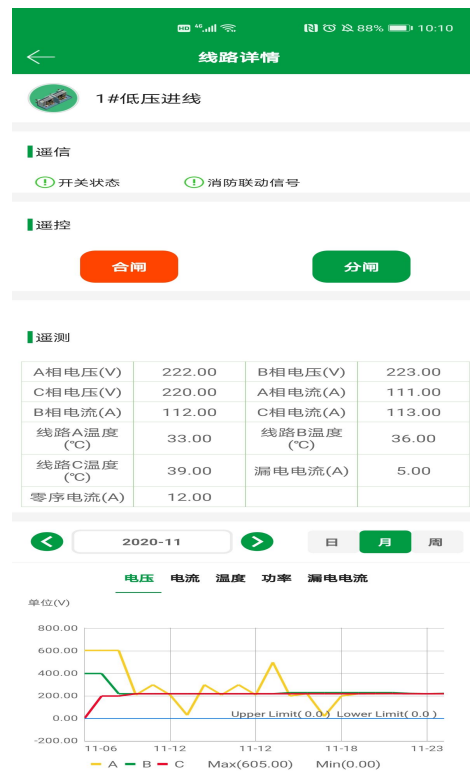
HD 4G .ıll 88% 10:10

线路详情

1#低压进线

遥信

开关状态　消防联动信号

遥控

合闸　分闸

遥测

| A相电压(V) | 222.00 | B相电压(V) | 223.00 |
|---|---|---|---|
| C相电压(V) | 220.00 | A相电流(A) | 111.00 |
| B相电流(A) | 112.00 | C相电流(A) | 113.00 |
| 线路A温度(℃) | 33.00 | 线路B温度(℃) | 36.00 |
| 线路C温度(℃) | 39.00 | 漏电电流(A) | 5.00 |
| 零序电流(A) | 12.00 | | |

2020-11　日　月　周

电压　电流　温度　功率　漏电电流

单位(V)

800.00
600.00
400.00
200.00
0.00
-200.00

Upper Limit( 0.0 ) Lower Limit( 0.0 )

11-06　11-12　11-12　11-18　11-23

A　B　C　Max(605.00)　Min(0.00)